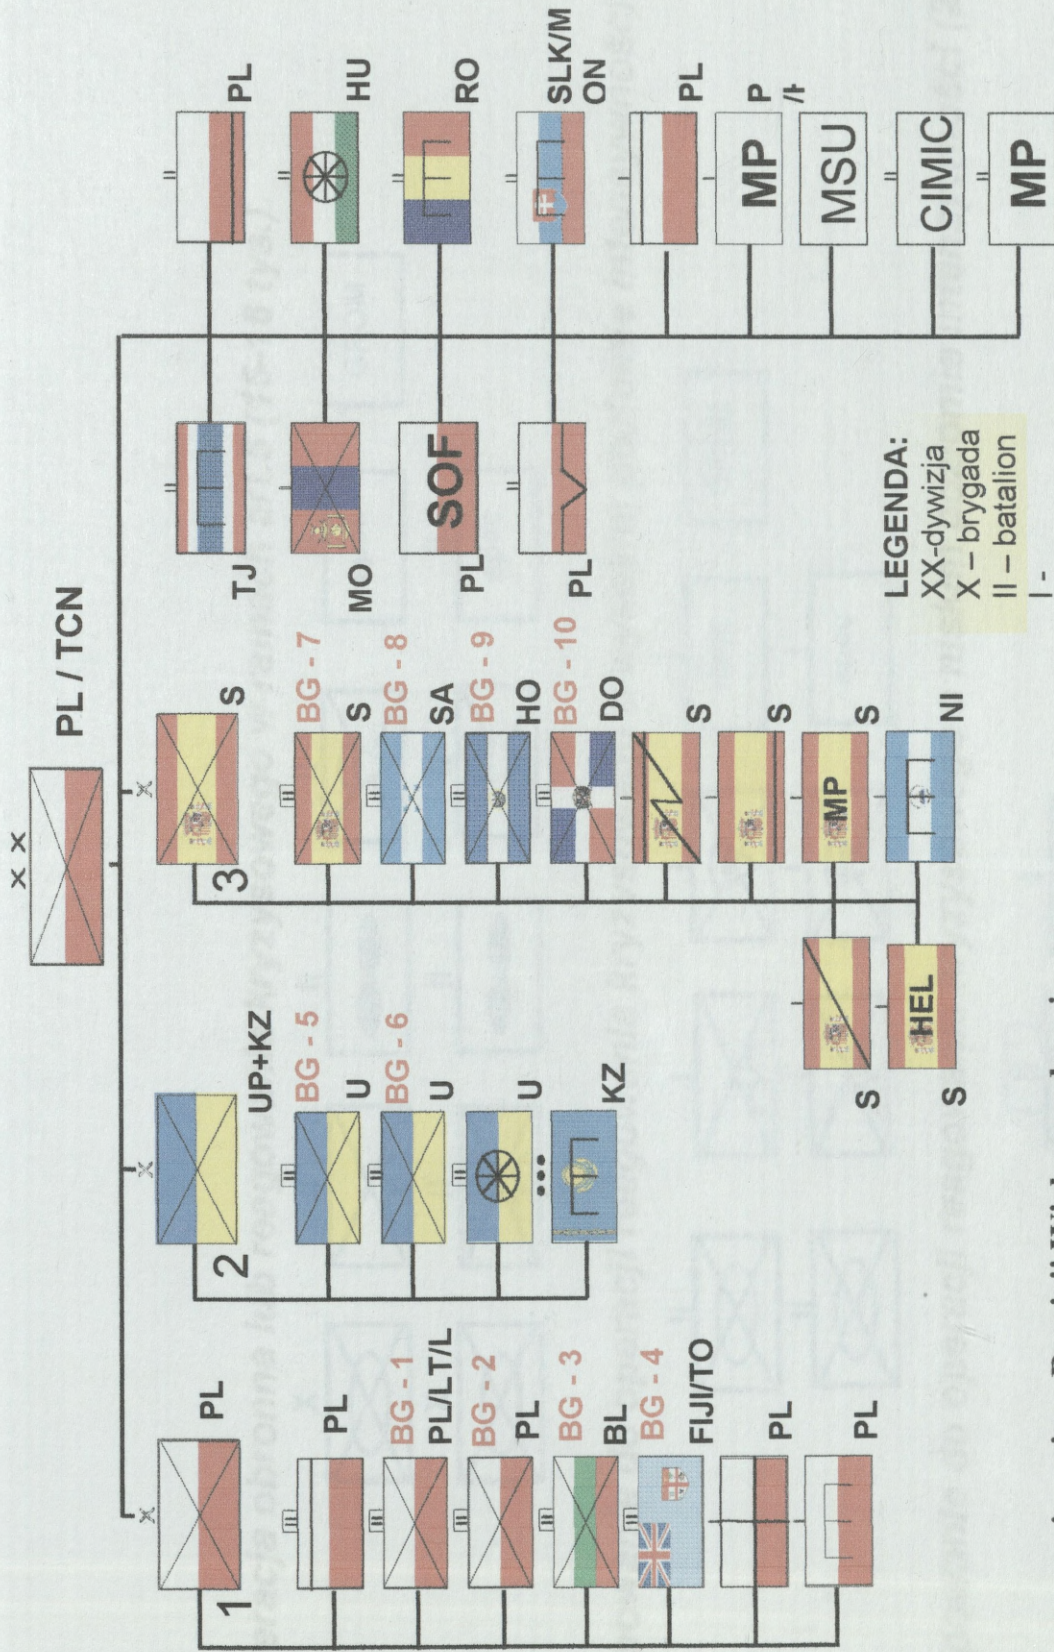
XX
PL / TCN

X
1
PL
III
PL
BG - 1
PL/LT/L
BG - 2
PL
BG - 3
BL
BG - 4
FIJI/TO
PL
PL

X
2
UP+KZ
BG - 5
U
BG - 6
U
U
KZ

X
3
S
BG - 7
S
BG - 8
SA
BG - 9
HO
BG - 10
DO
S
S
MP
S
NI
S
HEL
S

TJ
MO
SOF
PL
PL

PL
HU
RO
SLK/MON
PL
MP
P/t
MSU
CIMIC
MP

LEGENDA:
XX-dywizja
X – brygada
II – batalion
I -